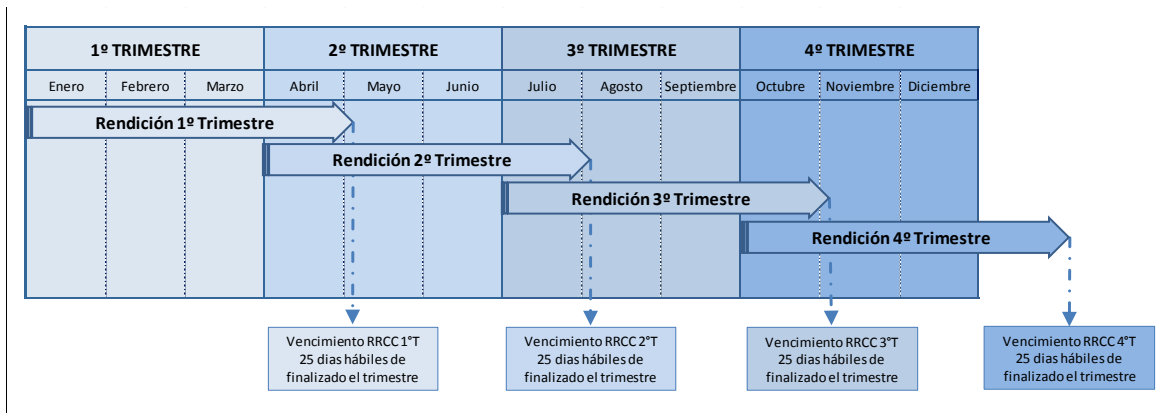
| 1º TRIMESTRE | | | 2º TRIMESTRE | | | 3º TRIMESTRE | | | 4º TRIMESTRE | | |
|---|---|---|---|---|---|---|---|---|---|---|---|
| Enero | Febrero | Marzo | Abril | Mayo | Junio | Julio | Agosto | Septiembre | Octubre | Noviembre | Diciembre |

Rendición 1º Trimestre

Rendición 2º Trimestre

Rendición 3º Trimestre

Rendición 4º Trimestre

Vencimiento RRCC 1°T 25 dias hábiles de finalizado el trimestre

Vencimiento RRCC 2°T 25 dias hábiles de finalizado el trimestre

Vencimiento RRCC 3°T 25 dias hábiles de finalizado el trimestre

Vencimiento RRCC 4°T 25 dias hábiles de finalizado el trimestre